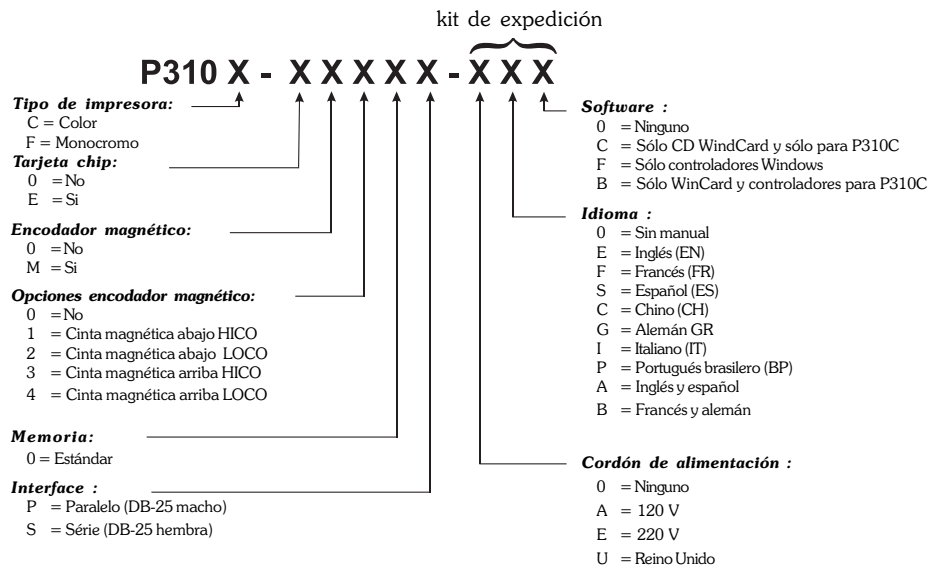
kit de expedición

P310 X - X X X X X - X X X

Tipo de impresora:
C = Color
F = Monocromo

Tarjeta chip:
0 = No
E = Si

Encodador magnético:
0 = No
M = Si

Opciones encodador magnético:
0 = No
1 = Cinta magnética abajo HICO
2 = Cinta magnética abajo LOCO
3 = Cinta magnética arriba HICO
4 = Cinta magnética arriba LOCO

Memoria:
0 = Estándar

Interface :
P = Paralelo (DB-25 macho)
S = Série (DB-25 hembra)

Software :
0 = Ninguno
C = Sólo CD WindCard y sólo para P310C
F = Sólo controladores Windows
B = Sólo WinCard y controladores para P310C

Idioma :
0 = Sin manual
E = Inglés (EN)
F = Francés (FR)
S = Español (ES)
C = Chino (CH)
G = Alemán GR
I = Italiano (IT)
P = Portugués brasilero (BP)
A = Inglés y español
B = Francés y alemán

Cordón de alimentación :
0 = Ninguno
A = 120 V
E = 220 V
U = Reino Unido